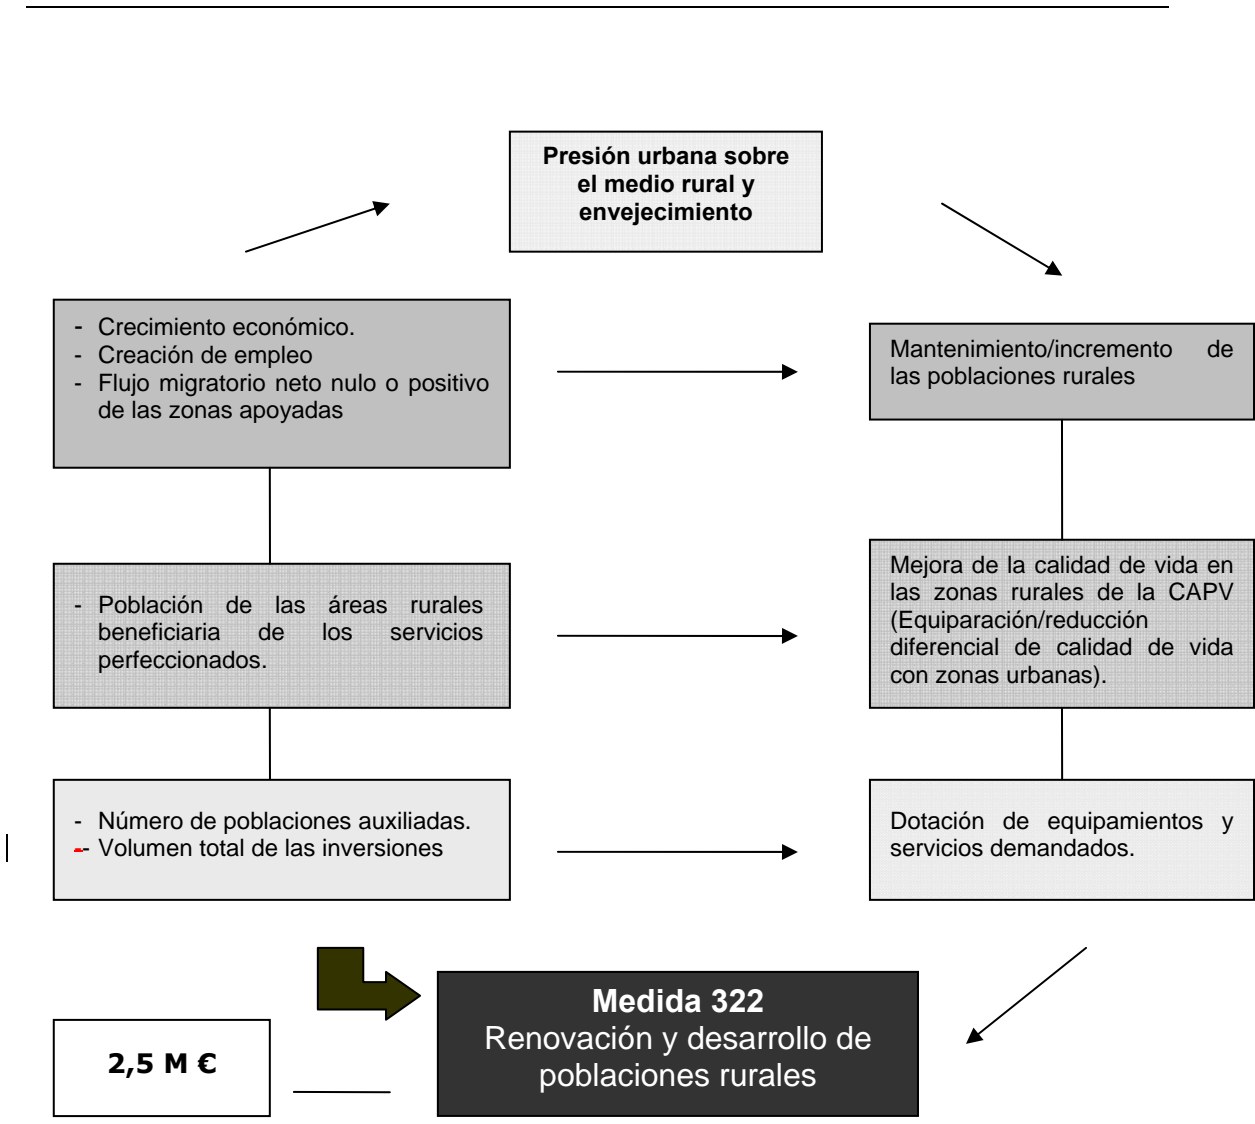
Presión urbana sobre el medio rural y envejecimiento

- Crecimiento económico.
- Creación de empleo
- Flujo migratorio neto nulo o positivo de las zonas apoyadas

Mantenimiento/incremento de las poblaciones rurales

- Población de las áreas rurales beneficiaria de los servicios perfeccionados.

Mejora de la calidad de vida en las zonas rurales de la CAPV (Equiparación/reducción diferencial de calidad de vida con zonas urbanas).

- Número de poblaciones auxiliadas.
-- Volumen total de las inversiones

Dotación de equipamientos y servicios demandados.

Medida 322
Renovación y desarrollo de poblaciones rurales

2,5 M €